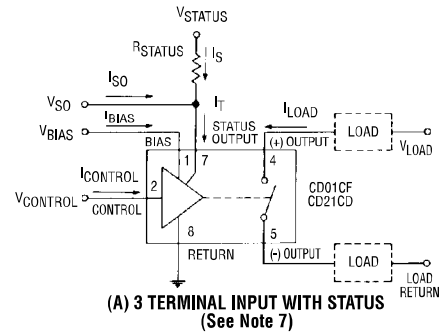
$V_{STATUS}$

$R_{STATUS}$ $I_S$

$I_{SO}$

$V_{SO}$ $I_T$

$I_{BIAS}$

$V_{BIAS}$

BIAS

$I_{LOAD}$

STATUS OUTPUT

(+) OUTPUT

LOAD

$V_{LOAD}$

1 7 4

$I_{CONTROL}$

2

$V_{CONTROL}$ CONTROL

CD01CF
CD21CD

8

5

RETURN

(-) OUTPUT

LOAD

LOAD RETURN

(A) 3 TERMINAL INPUT WITH STATUS
(See Note 7)